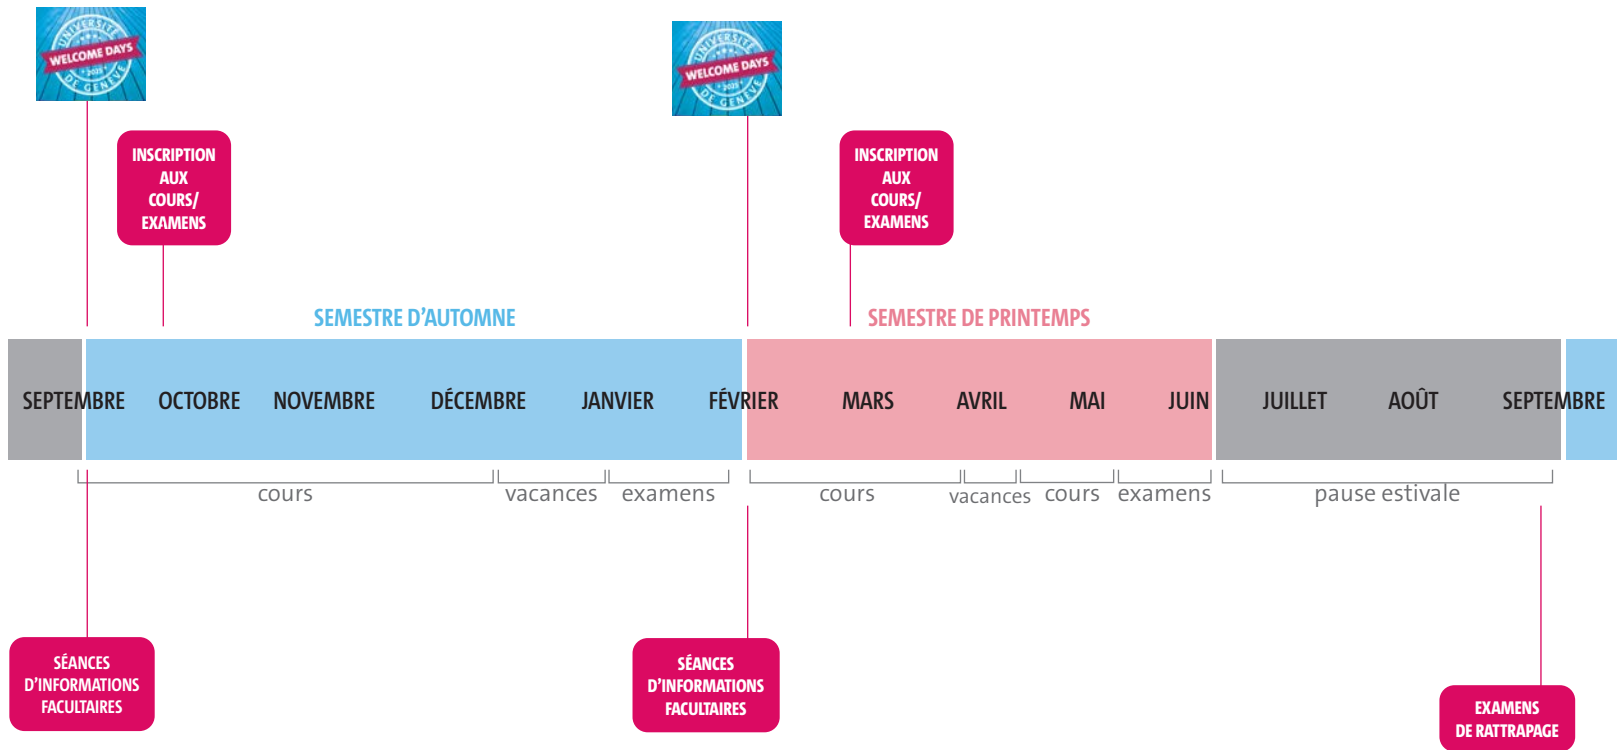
UNIVERSITÉ WELCOME DAYS DE GENÈVE

UNIVERSITÉ WELCOME DAYS DE GENÈVE

INSCRIPTION AUX COURS/ EXAMENS

INSCRIPTION AUX COURS/ EXAMENS

SEMESTRE D'AUTOMNE

SEMESTRE DE PRINTEMPS

SEPTEMBRE OCTOBRE NOVEMBRE DÉCEMBRE JANVIER FÉVRIER MARS AVRIL MAI JUIN JUILLET AOÛT SEPTEMBRE

cours vacances examens cours vacances cours examens pause estivale

SÉANCES D'INFORMATIONS FACULTAIRES

SÉANCES D'INFORMATIONS FACULTAIRES

EXAMENS DE RATTRAPAGE